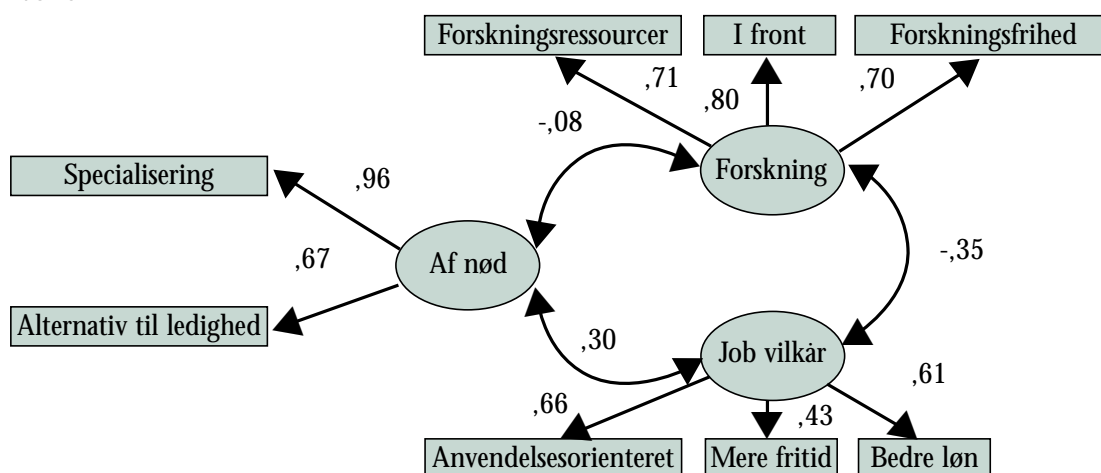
Forskningsressourcer

I front

Forskningsfrihed

,71

,80

,70

-,08

Forskning

Specialisering

,96

-,35

,67

Af nød

Alternativ til ledighed

,30

Job vilkår

,61

,66

,43

Anvendelsesorienteret

Mere fritid

Bedre løn